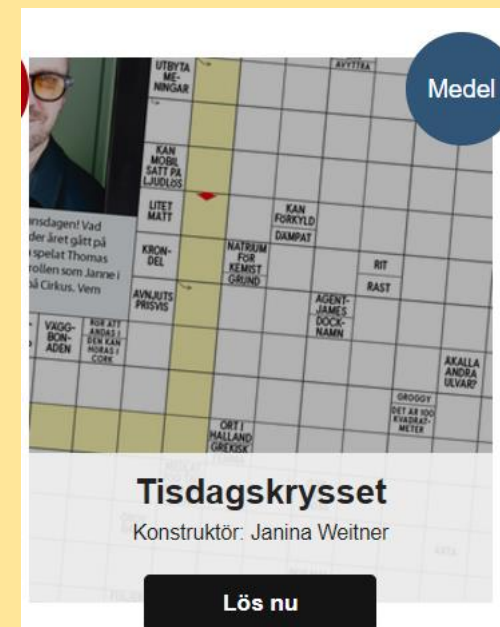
Medel

UTBYTA MENINGAR

AVYTTRA

KAN MOBIL SÄTTAS PÅ LJUDLÖS

LITET MATT

KAN FÖRKYLD

DAMPAT

KRONDEL

NATRIUM FÖR KEMIST GRUND

RIT

RAST

AVNJUTS PRISVIS

AGENT-JAMES DOCKNAMN

VAGGBONADEN

RÖR ATT ANDAS I DEN KAN MORAS I CORK

AKALLA ANDRA ULVAR?

GROGGY

DET ÄR 100 KVADRATMETER

ORT I HALLAND GREKISK

nsdagen! Vad der året gått på spelat Thomas rollen som Janne i på Cirkus. Vem

Tisdagskrysset

Konstruktör: Janina Weitner

Lös nu